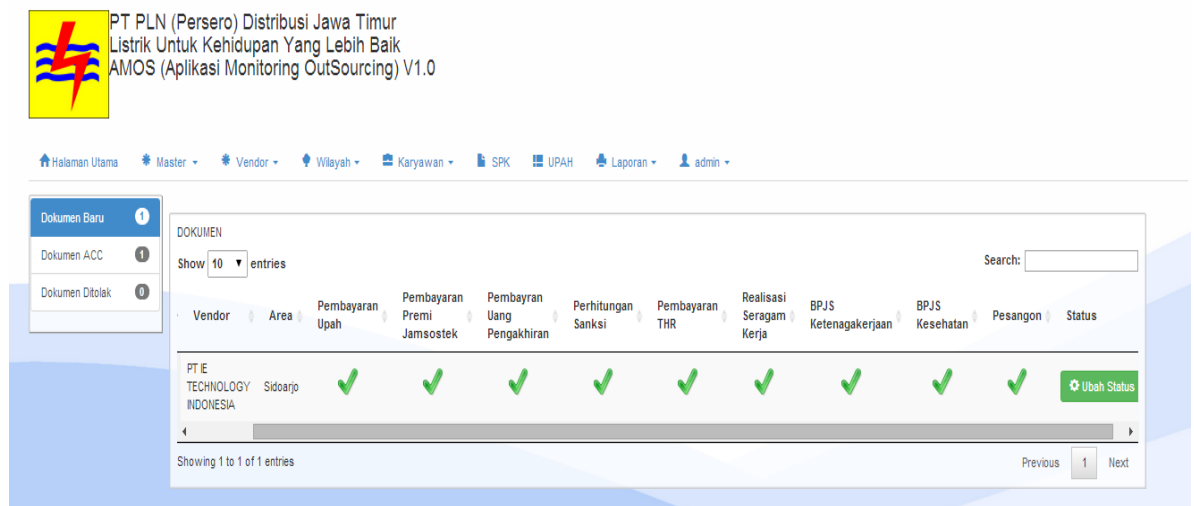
PT PLN (Persero) Distribusi Jawa Timur
Listrik Untuk Kehidupan Yang Lebih Baik
AMOS (Aplikasi Monitoring OutSourcing) V1.0

Halaman Utama | Master | Vendor | Wilayah | Karyawan | SPK | UPAH | Laporan | admin

Dokumen Baru 1
Dokumen ACC 1
Dokumen Ditolak 0

DOKUMEN

Show 10 entries

Search:

| Vendor | Area | Pembayaran Upah | Pembayaran Premi Jamsostek | Pembayran Uang Pengakhiran | Perhitungan Sanksi | Pembayaran THR | Realisasi Seragam Kerja | BPJS Ketenagakerjaan | BPJS Kesehatan | Pesangon | Status |
|---|---|---|---|---|---|---|---|---|---|---|---|
| PT IE TECHNOLOGY INDONESIA | Sidoarjo | | | | | | | | | | Ubah Status |

Showing 1 to 1 of 1 entries

Previous 1 Next